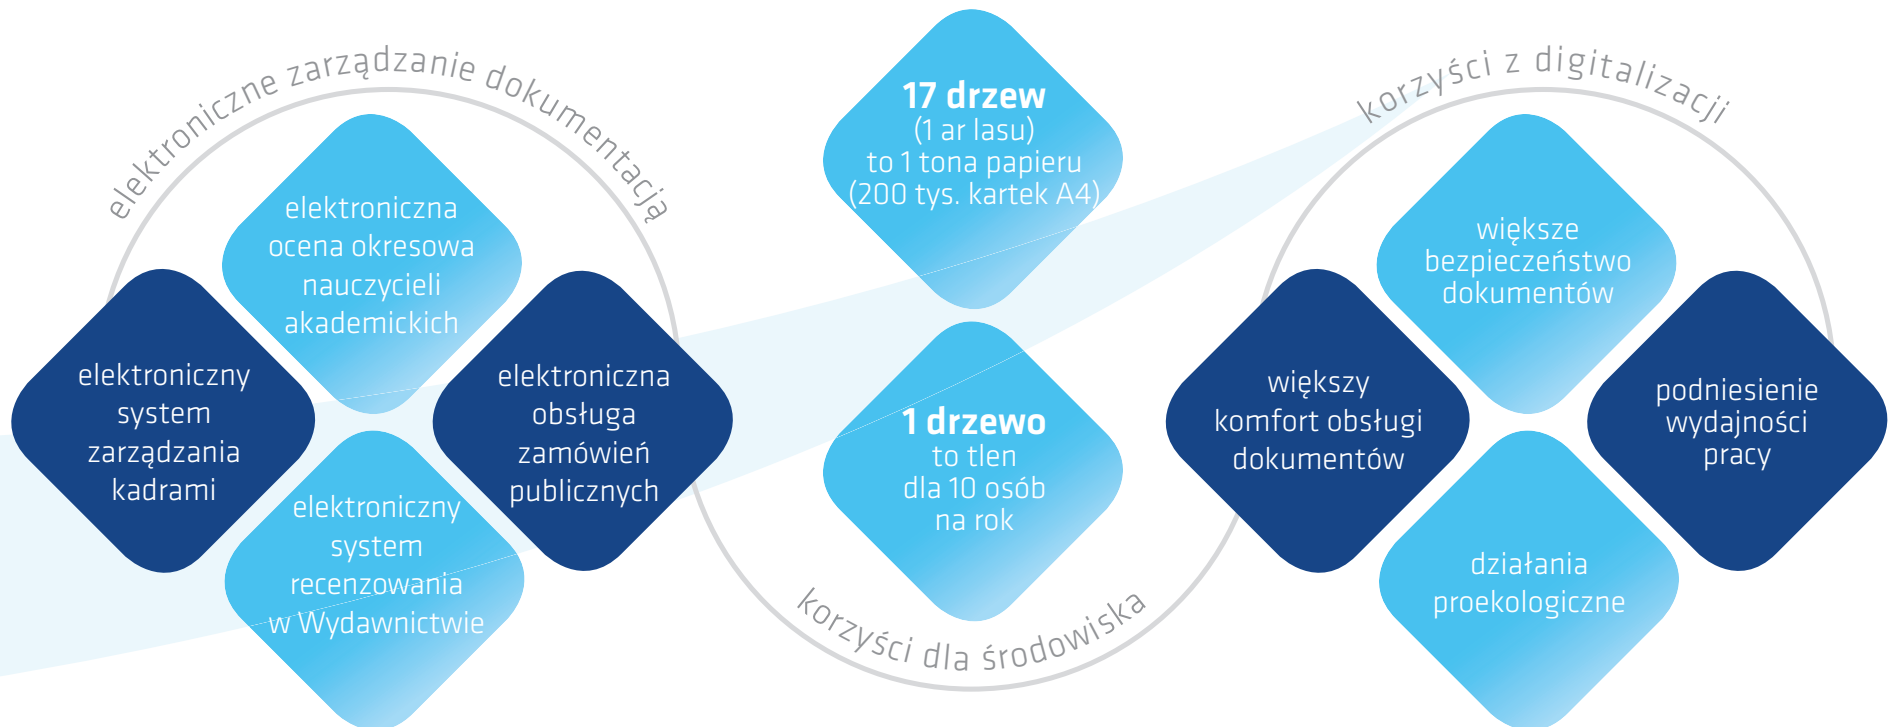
elektroniczne zarządzanie dokumentacją

elektroniczna ocena okresowa nauczycieli akademickich

elektroniczny system zarządzania kadrami

elektroniczna obsługa zamówień publicznych

elektroniczny system recenzowania w Wydawnictwie

**17 drzew**
(1 ar lasu)
to 1 tona papieru
(200 tys. kartek A4)

**1 drzewo**
to tlen
dla 10 osób
na rok

korzyści dla środowiska

korzyści z digitalizacji

większe bezpieczeństwo dokumentów

większy komfort obsługi dokumentów

podniesienie wydajności pracy

działania proekologiczne